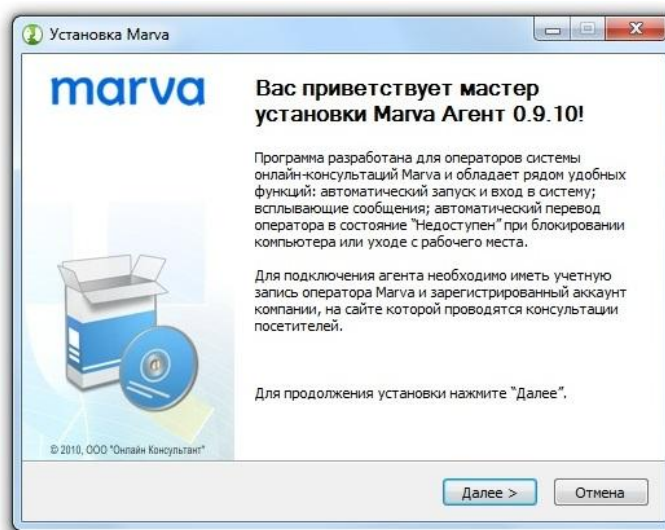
Установка Marva

marva

Вас приветствует мастер установки Marva Агент 0.9.10!

Программа разработана для операторов системы онлайн-консультаций Marva и обладает рядом удобных функций: автоматический запуск и вход в систему; всплывающие сообщения; автоматический перевод оператора в состояние "Недоступен" при блокировании компьютера или уходе с рабочего места.

Для подключения агента необходимо иметь учетную запись оператора Marva и зарегистрированный аккаунт компании, на сайте которой проводятся консультации посетителей.

Для продолжения установки нажмите "Далее".

© 2010, ООО "Онлайн Консультант"

Далее >

Отмена